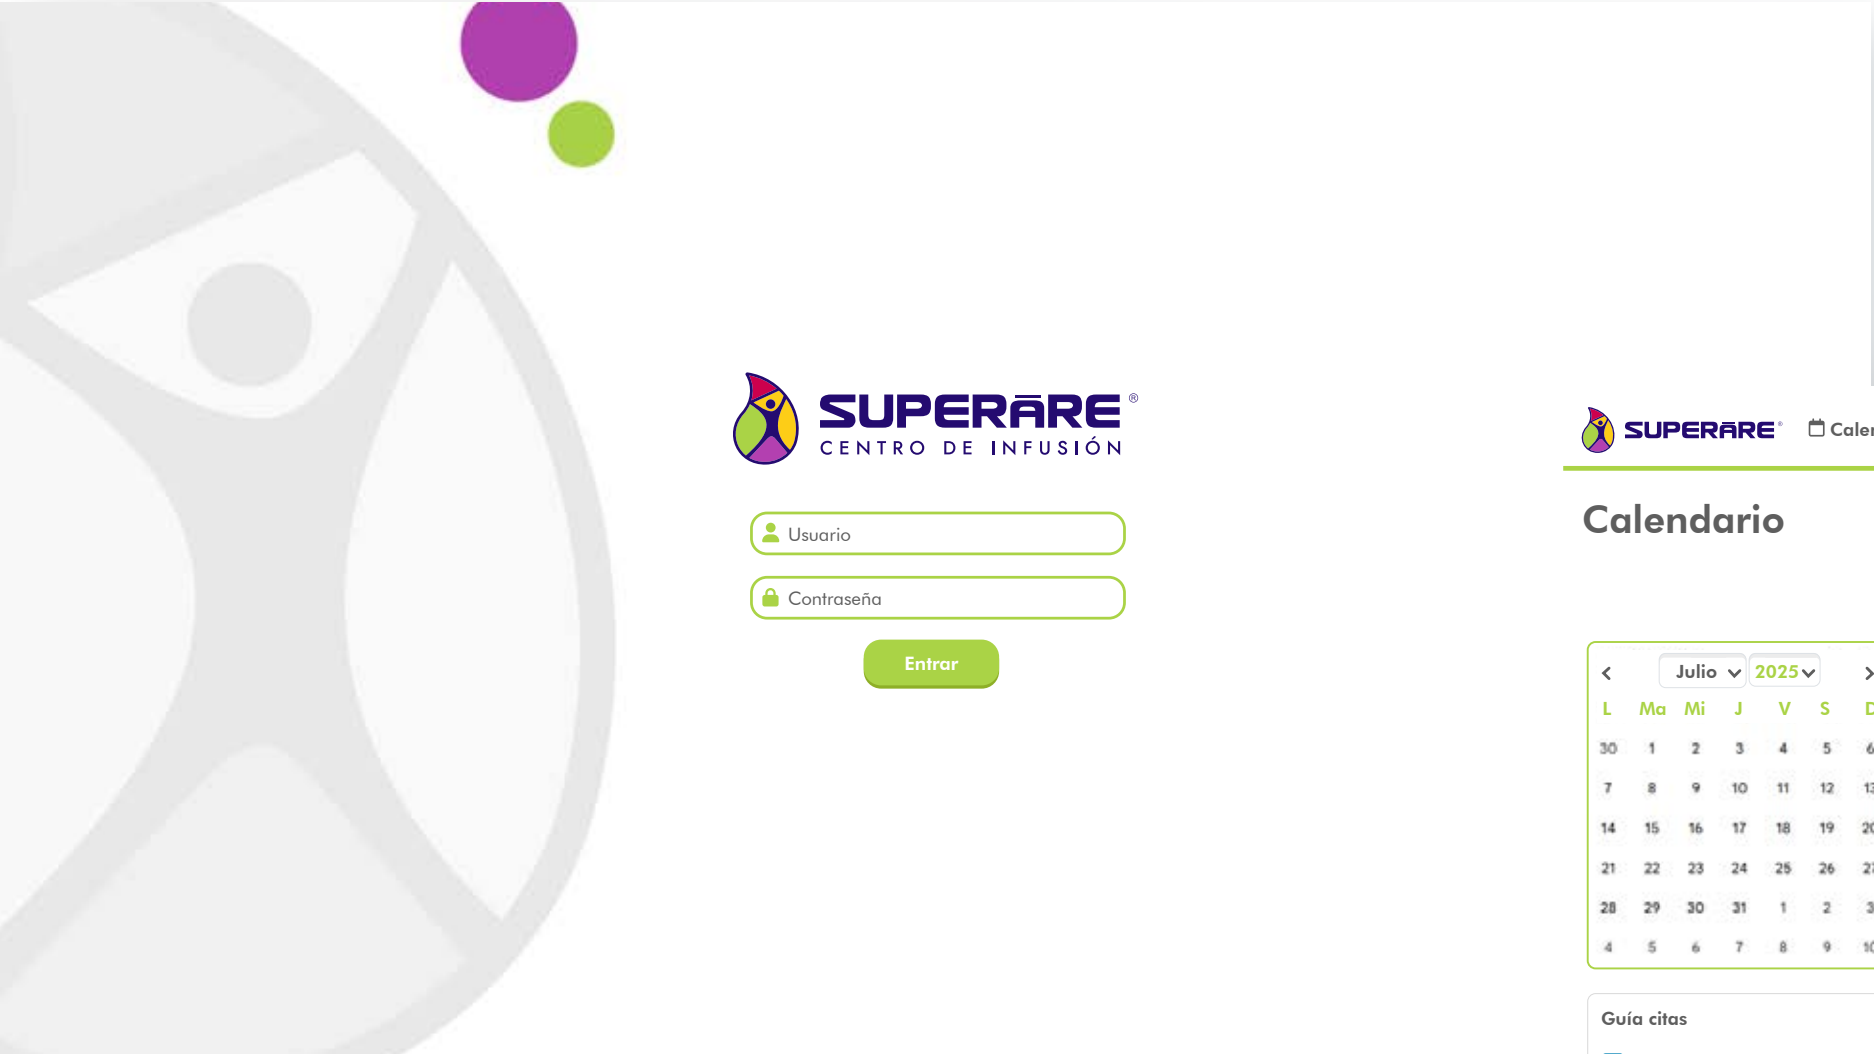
SUPERĀRE®
CENTRO DE INFUSIÓN

Usuario

Contraseña

Entrar

SUPERĀRE® Cale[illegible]

Calendario

Julio 2025

| L | Ma | Mi | J | V | S | D |
|---|---|---|---|---|---|---|
| 30 | 1 | 2 | 3 | 4 | 5 | 6 |
| 7 | 8 | 9 | 10 | 11 | 12 | 13 |
| 14 | 15 | 16 | 17 | 18 | 19 | 20 |
| 21 | 22 | 23 | 24 | 25 | 26 | 27 |
| 28 | 29 | 30 | 31 | 1 | 2 | 3 |
| 4 | 5 | 6 | 7 | 8 | 9 | 10 |

Guía citas